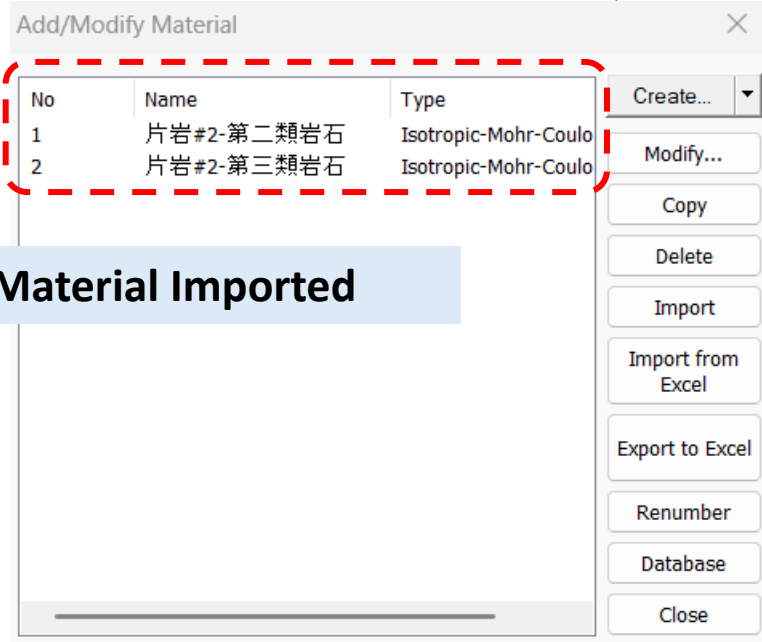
Add/Modify Material

| No | Name | Type |
|---|---|---|
| 1 | 片岩#2-第二類岩石 | Isotropic-Mohr-Coulo |
| 2 | 片岩#2-第三類岩石 | Isotropic-Mohr-Coulo |

Material Imported

Create...
Modify...
Copy
Delete
Import
Import from Excel
Export to Excel
Renumber
Database
Close